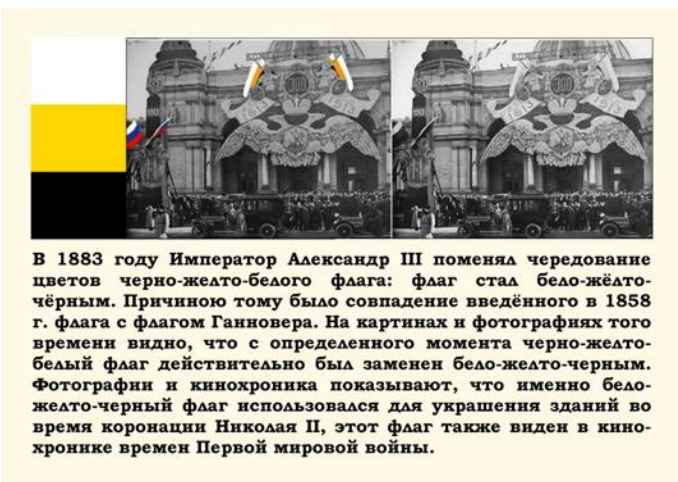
1613 1913

1613 1913

В 1883 году Император Александр III поменял чередование цветов черно-желто-белого флага: флаг стал бело-жёлто-чёрным. Причиною тому было совпадение введённого в 1858 г. флага с флагом Ганновера. На картинах и фотографиях того времени видно, что с определенного момента черно-желто-белый флаг действительно был заменен бело-желто-черным. Фотографии и кинохроника показывают, что именно бело-желто-черный флаг использовался для украшения зданий во время коронации Николая II, этот флаг также виден в кинохронике времен Первой мировой войны.